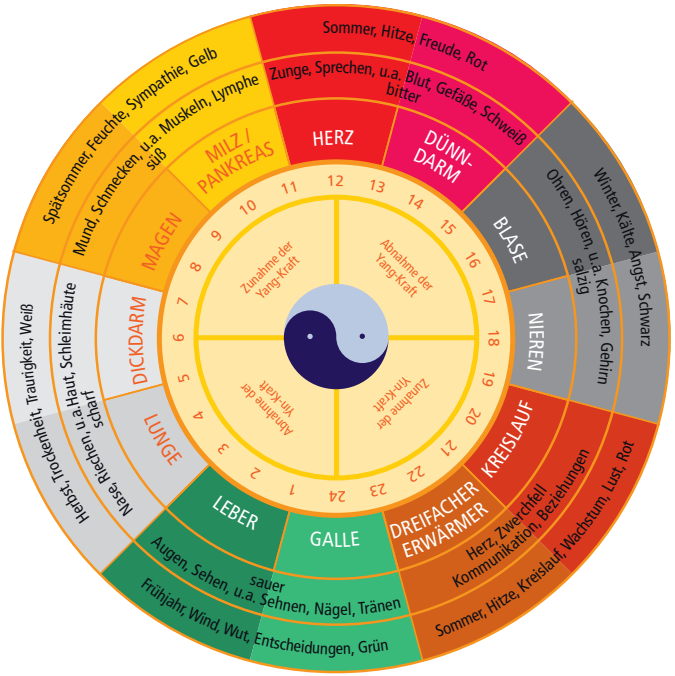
Sommer, Hitze, Freude, Rot
Zunge, Sprechen, u.a. Blut, Gefäße, Schweiß
bitter
HERZ
DÜNN-DARM
Winter, Kälte, Angst, Schwarz
Ohren, Hören, u.a. Knochen, Gehirn
salzig
BLASE
NIEREN
Sommer, Hitze, Kreislauf, Wachstum, Lust, Rot
Herz, Zwerchfell
Kommunikation, Beziehungen
KREISLAUF
DREIFACHER ERWÄRMER
GALLE
LEBER
Augen, Sehen, u.a. Sehnen, Nägel, Tränen
sauer
Frühjahr, Wind, Wut, Entscheidungen, Grün
Herbst, Trockenheit, Traurigkeit, Weiß
Nase Riechen, u.a.Haut, Schleimhäute
scharf
LUNGE
DICKDARM
MAGEN
MILZ / PANKREAS
Spätsommer, Feuchte, Sympathie, Gelb
Mund, Schmecken, u.a. Muskeln, Lymphe
süß
12 13 14 15 16 17 18 19 20 21 22 23 24 1 2 3 4 5 6 7 8 9 10 11
Zunahme der Yang-Kraft
Abnahme der Yang-Kraft
Zunahme der Yin-Kraft
Abnahme der Yin-Kraft